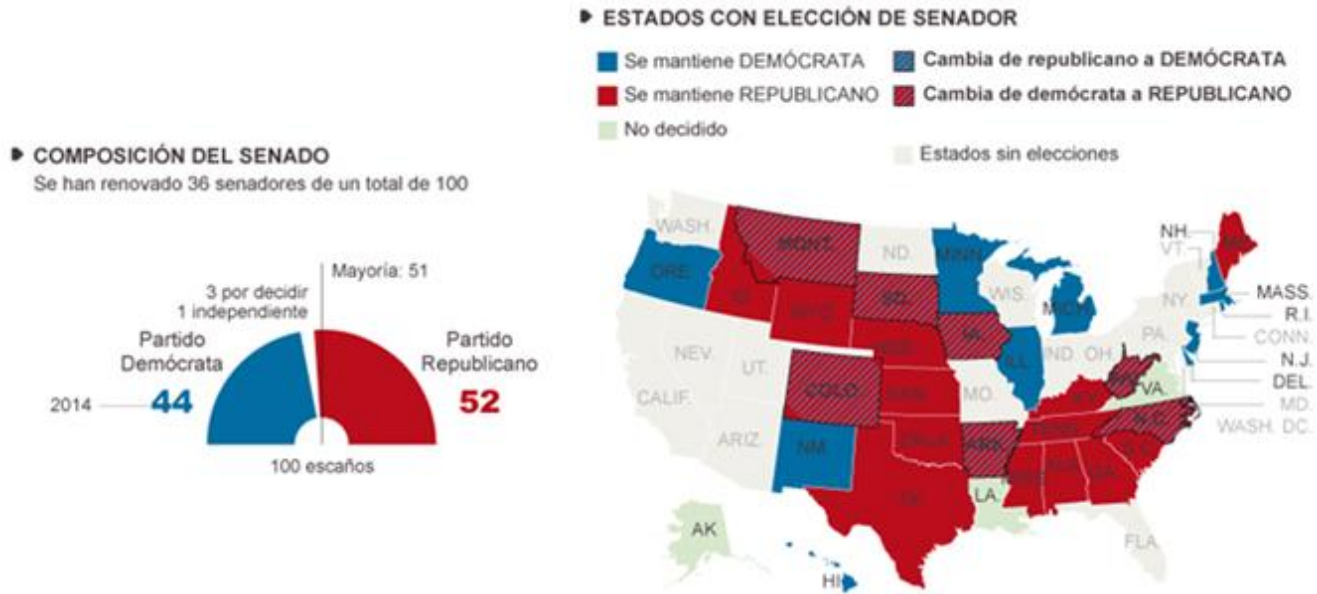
COMPOSICIÓN DEL SENADO
Se han renovado 36 senadores de un total de 100

Mayoría: 51
3 por decidir
1 independiente
Partido Demócrata
Partido Republicano
2014
44
52
100 escaños

ESTADOS CON ELECCIÓN DE SENADOR
Se mantiene DEMÓCRATA
Cambia de republicano a DEMÓCRATA
Se mantiene REPUBLICANO
Cambia de demócrata a REPUBLICANO
No decidido
Estados sin elecciones

WASH.
MONT.
ND.
MINN.
ORE.
ID.
WYO.
SD.
WIS.
MICH.
NH.
VT.
NY.
MASS.
R.I.
CONN.
N.J.
DEL.
MD.
WASH. DC.
IA.
NEB.
NEV.
UT.
COLO.
KAN.
ILL.
IND.
OH.
PA.
VA.
MO.
CALIF.
ARIZ.
NM.
OKLA.
ARK.
TX.
LA.
AK.
HI.
FLA.